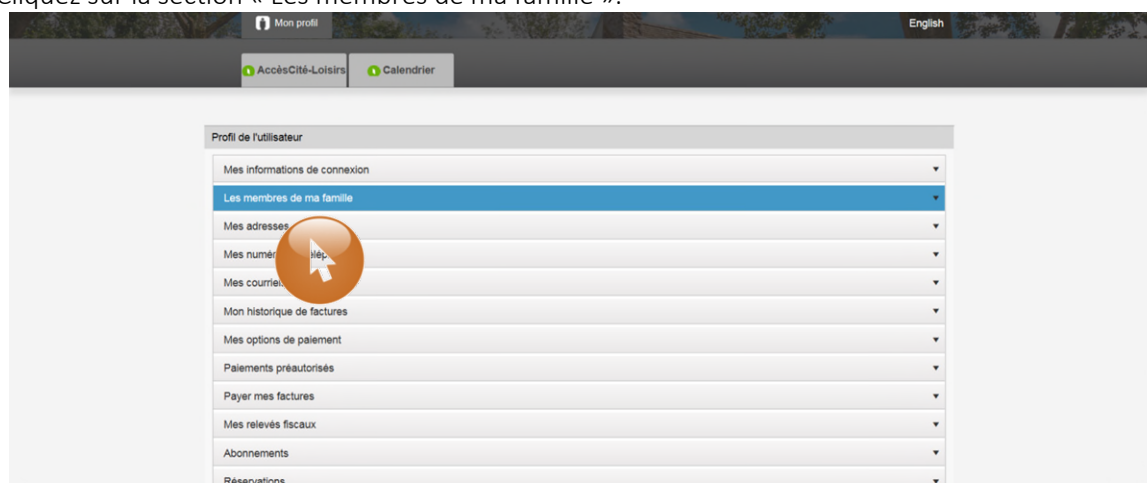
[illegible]liquez sur la section « Les membres de ma famille ».

Mon profil

English

AccèsCité-Loisirs

Calendrier

Profil de l'utilisateur

Mes informations de connexion

Les membres de ma famille

Mes adresses

Mes numér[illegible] télép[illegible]

Mes courriel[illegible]

Mon historique de factures

Mes options de paiement

Paiements préautorisés

Payer mes factures

Mes relevés fiscaux

Abonnements

Réservations